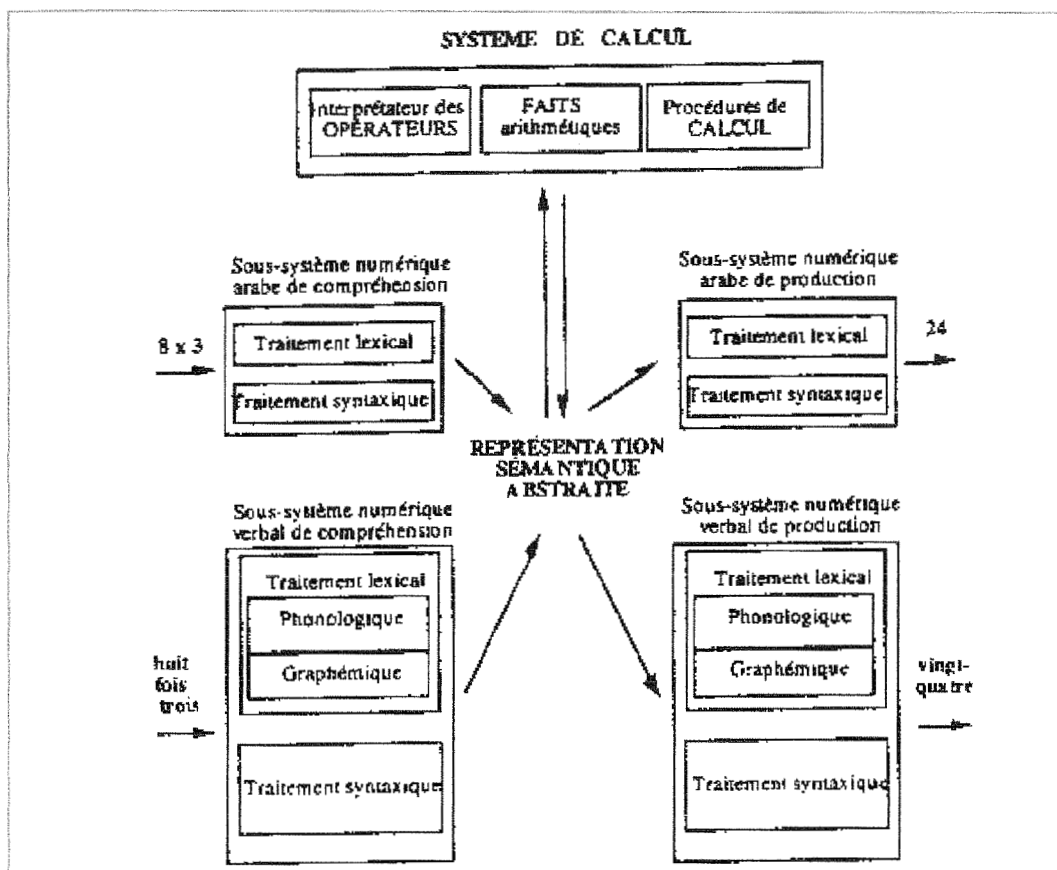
SYSTEME DE CALCUL

Interprétateur des OPERATEURS

FAITS arithméuques

Procédures de CALCUL

Sous-système numérique arabe de compréhension

8 x 3

Traitement lexical

Traitement syntaxique

Sous-système numérique arabe de production

Traitement lexical

Traitement syntaxique

24

REPRÉSENTATION SÉMANTIQUE ABSTRAITE

Sous-système numérique verbal de compréhension

Traitement lexical

Phonologique

Graphémique

huit fois trois

Traitement syntaxique

Sous-système numérique verbal de production

Traitement lexical

Phonologique

Graphémique

vingt-quatre

Traitement syntaxique